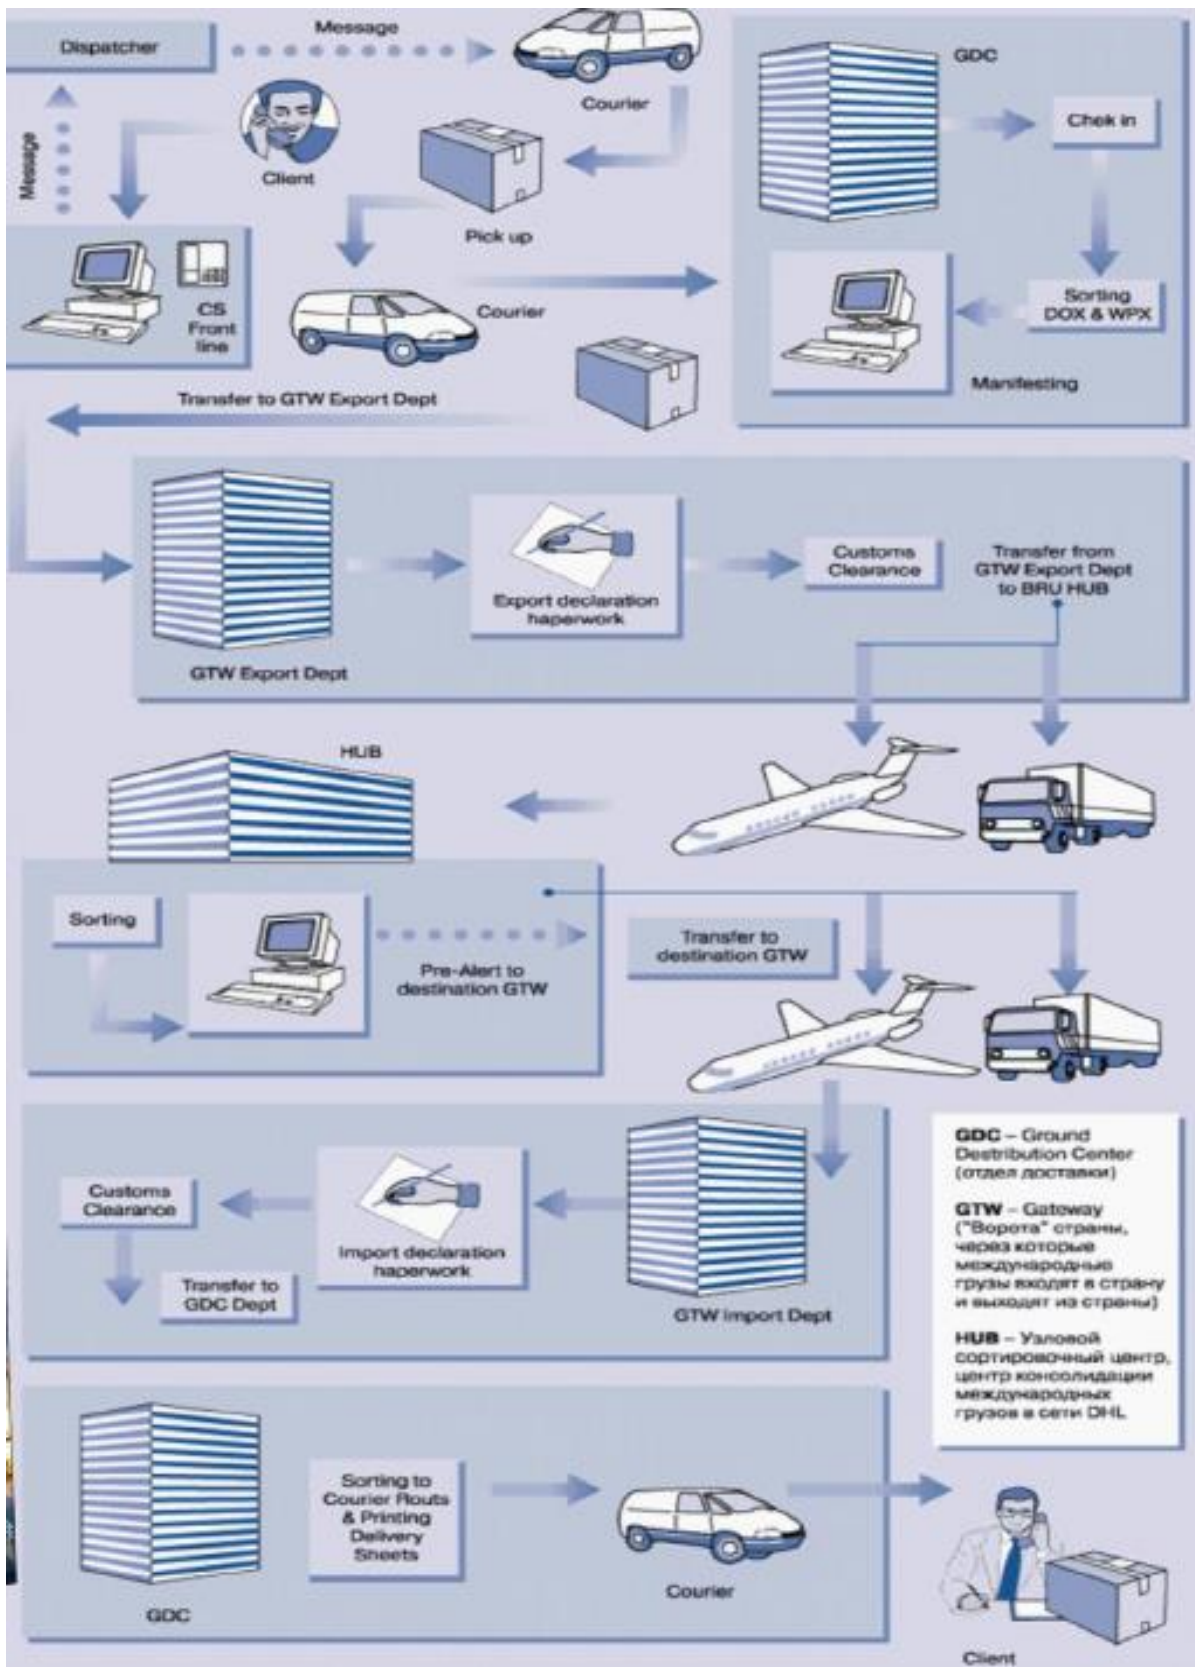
Dispatcher

Message

Courier

GDC

Message

Client

Chek in

Pick up

CS Front line

Courier

Sorting DOX & WPX

Manifesting

Transfer to GTW Export Dept

Export declaration haperwork

Customs Clearance

Transfer from GTW Export Dept to BRU HUB

GTW Export Dept

HUB

Sorting

Pre-Alert to destination GTW

Transfer to destination GTW

GDC – Ground Destribution Center (отдел доставки)

GTW – Gateway ("Ворота" страны, через которые международные грузы входят в страну и выходят из страны)

HUB – Узловой сортировочный центр, центр консолидации международных грузов в сети DHL

Customs Clearance

Import declaration haperwork

Transfer to GDC Dept

GTW Import Dept

Sorting to Courier Routs & Printing Delivery Sheets

GDC

Courier

Client